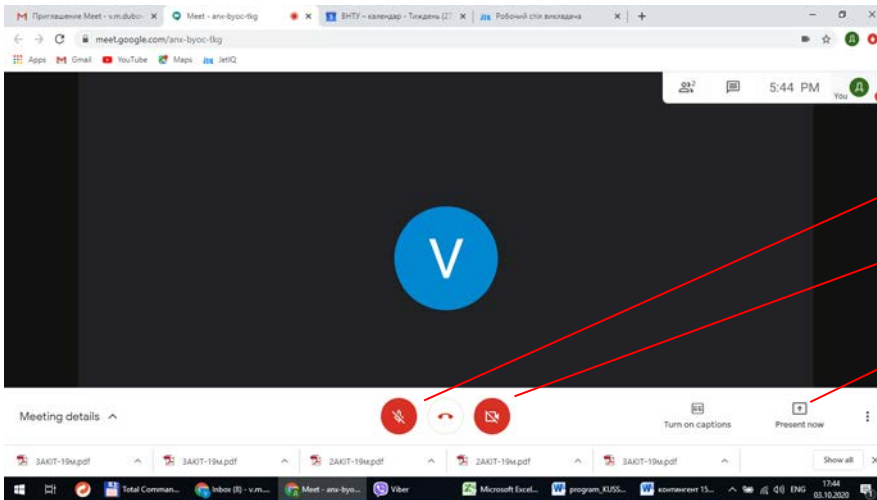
Приглашение Meet - v.m.dubo ×
Meet - anx-byoc-tkg ×
ВНТУ – календар - Тиждень (27 ×
Робочий стіл викладача ×
+

meet.google.com/anx-byoc-tkg

Apps Gmail YouTube Maps JetIQ

2
5:44 PM
You Д

V

Meeting details

CC
Turn on captions

Present now

3АКІТ-19м.pdf
3АКІТ-19м.pdf
2АКІТ-19м.pdf
2АКІТ-19м.pdf
3АКІТ-19м.pdf
Show all

Total Comman...
Inbox (8) - v.m...
Meet - anx-byo...
Viber
Microsoft Excel...
program_KUSS...
контингент 15...
ENG
17:44
03.10.2020